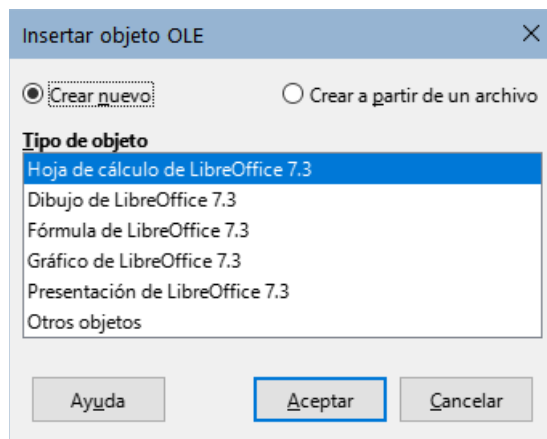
Insertar objeto OLE

Crear nuevo

Crear a partir de un archivo

Tipo de objeto

Hoja de cálculo de LibreOffice 7.3

Dibujo de LibreOffice 7.3

Fórmula de LibreOffice 7.3

Gráfico de LibreOffice 7.3

Presentación de LibreOffice 7.3

Otros objetos

Ayuda

Aceptar

Cancelar